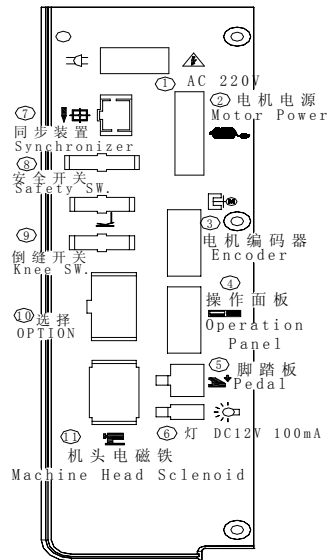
① AC 220V

② 电机电源
Motor Power

⑦ 同步装置
Synchronizer

⑧ 安全开关
Safety SW.

③ 电机编码器
Encoder

⑨ 倒缝开关
Knee SW.

④ 操作面板
Operation Panel

⑩ 选择
OPTION

⑤ 脚踏板
Pedal

⑪ 机头电磁铁
Machine Head Sclenoid

⑥ 灯 DC12V 100mA